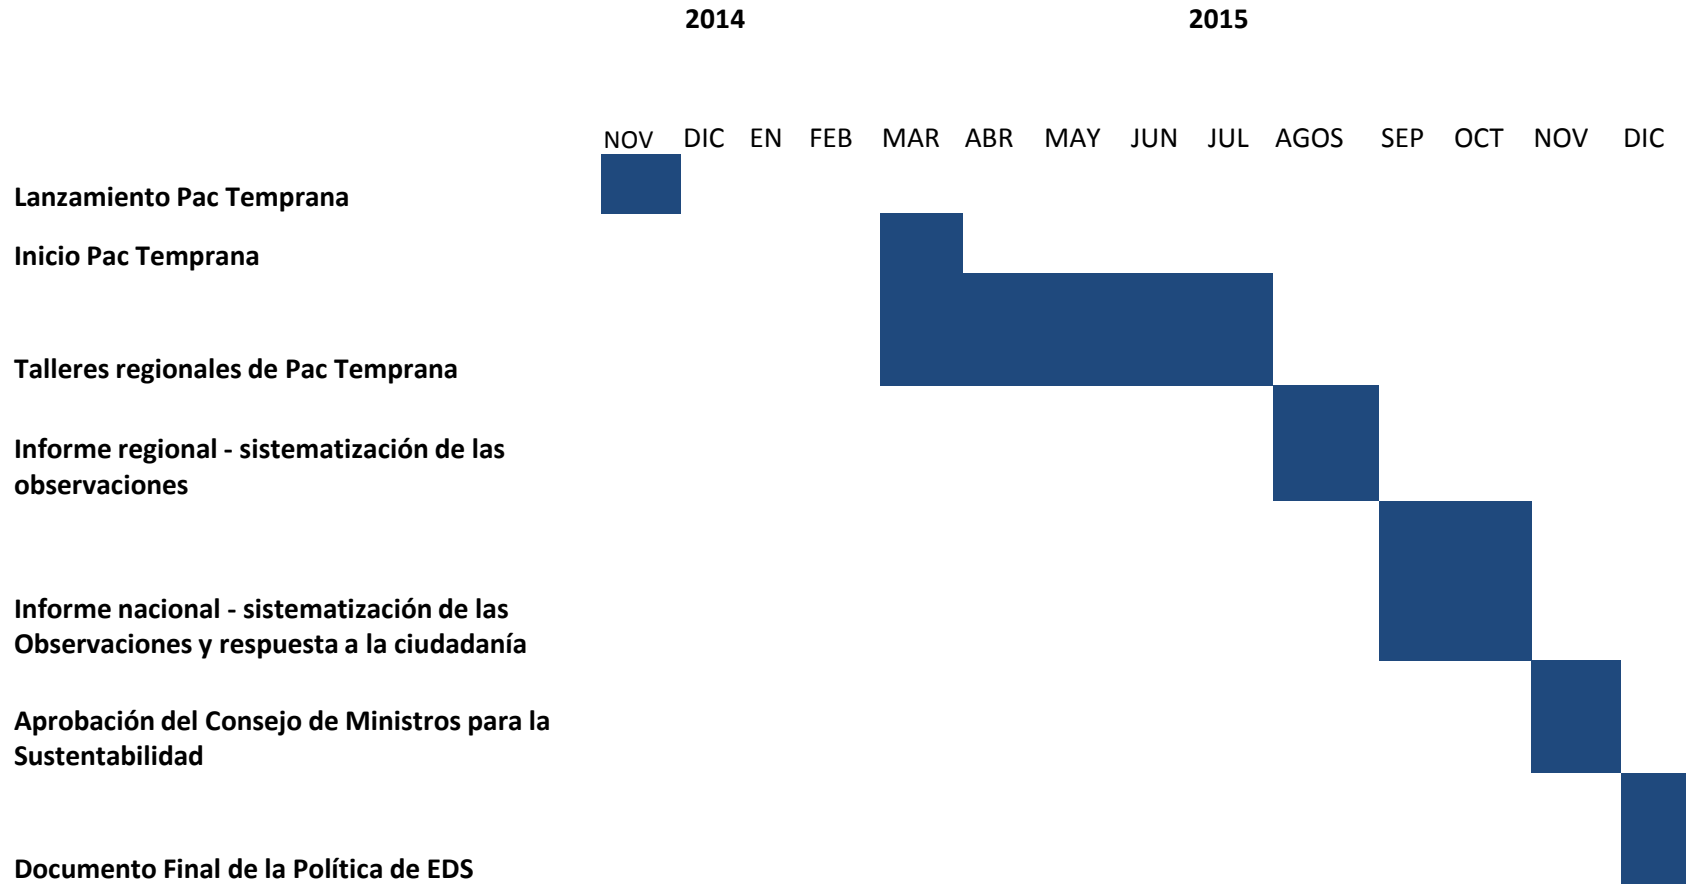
|  | 2014 |  | 2015 |  |  |  |  |  |  |  |  |  |  |  |
|---|---|---|---|---|---|---|---|---|---|---|---|---|---|---|
|  | NOV | DIC | EN | FEB | MAR | ABR | MAY | JUN | JUL | AGOS | SEP | OCT | NOV | DIC |
| Lanzamiento Pac Temprana |  |  |  |  |  |  |  |  |  |  |  |  |  |  |
| Inicio Pac Temprana |  |  |  |  |  |  |  |  |  |  |  |  |  |  |
| Talleres regionales de Pac Temprana |  |  |  |  |  |  |  |  |  |  |  |  |  |  |
| Informe regional - sistematización de las observaciones |  |  |  |  |  |  |  |  |  |  |  |  |  |  |
| Informe nacional - sistematización de las Observaciones y respuesta a la ciudadanía |  |  |  |  |  |  |  |  |  |  |  |  |  |  |
| Aprobación del Consejo de Ministros para la Sustentabilidad |  |  |  |  |  |  |  |  |  |  |  |  |  |  |
| Documento Final de la Política de EDS |  |  |  |  |  |  |  |  |  |  |  |  |  |  |